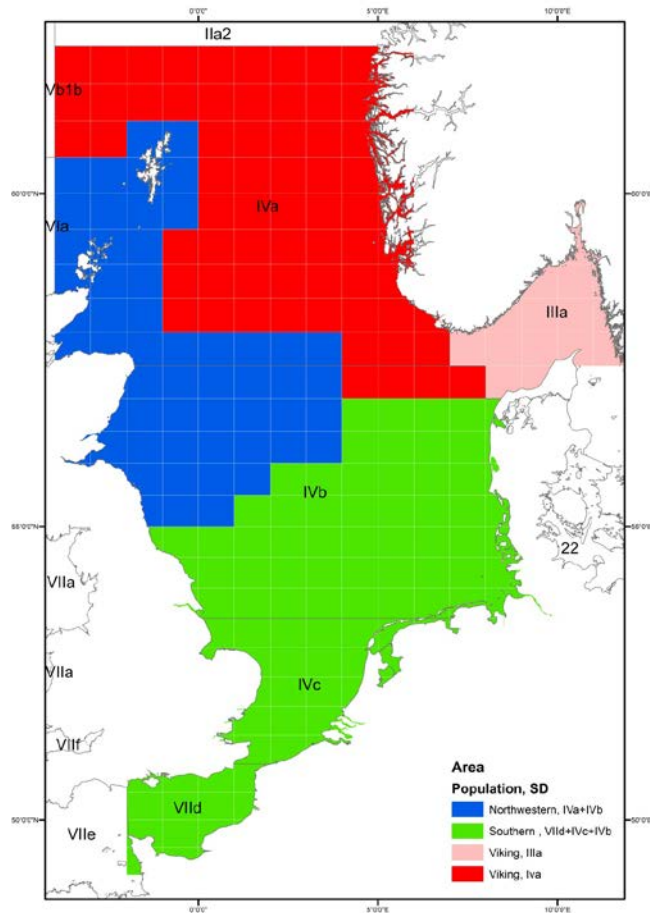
0°0'0"
5°0'0"E
10°0'0"E
IIa2
Vb1b
60°0'0"N
60°0'0"N
VIa
IVa
IIIa
IVb
55°0'0"N
55°0'0"N
22
VIIa
VIIa
IVc
VIIf
VIId
50°0'0"N
VIIe
0°0'0"
5°0'0"E
10°0'0"E

Area
Population, SD
Northwestern, IVa+IVb
Southern , VIId+IVc+IVb
Viking, IIIa
Viking, Iva